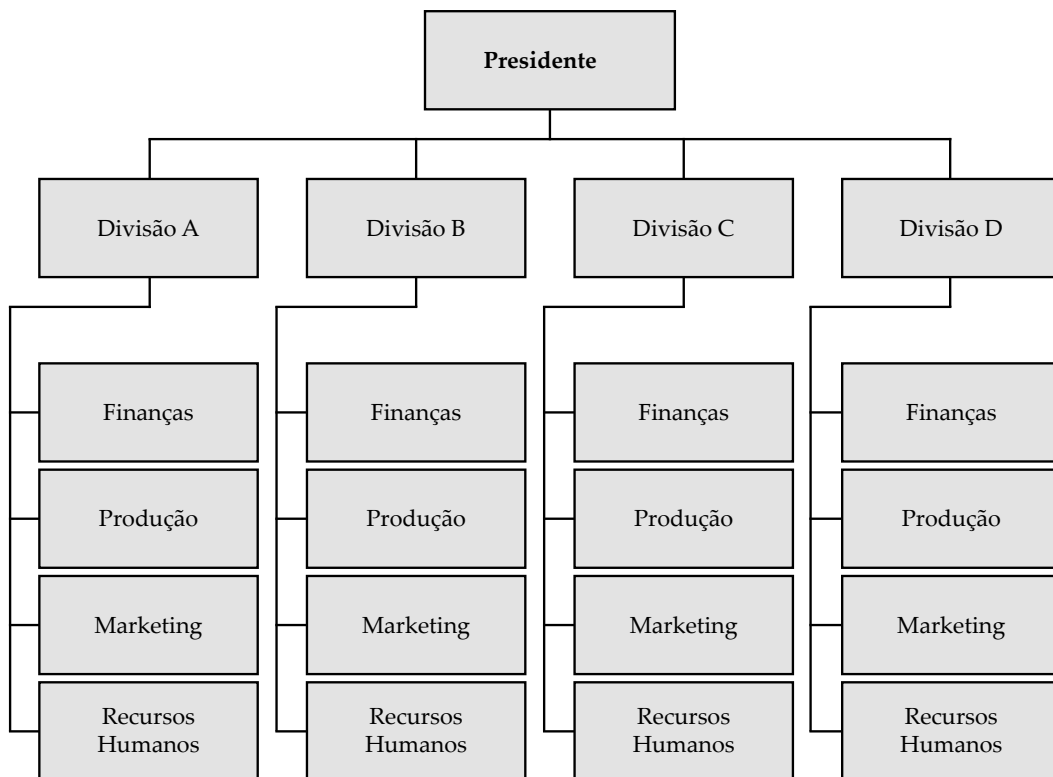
Presidente

Divisão A

Finanças

Produção

Marketing

Recursos Humanos

Divisão B

Finanças

Produção

Marketing

Recursos Humanos

Divisão C

Finanças

Produção

Marketing

Recursos Humanos

Divisão D

Finanças

Produção

Marketing

Recursos Humanos